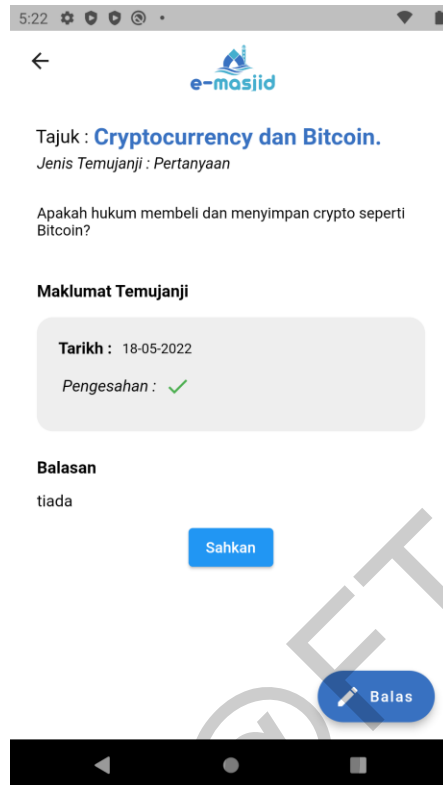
5:22

e-masjid

Tajuk : Cryptocurrency dan Bitcoin.
Jenis Temujanji : Pertanyaan

Apakah hukum membeli dan menyimpan crypto seperti Bitcoin?

Maklumat Temujanji

Tarikh : 18-05-2022

Pengesahan :

Balasan

tiada

Sahkan

Balas